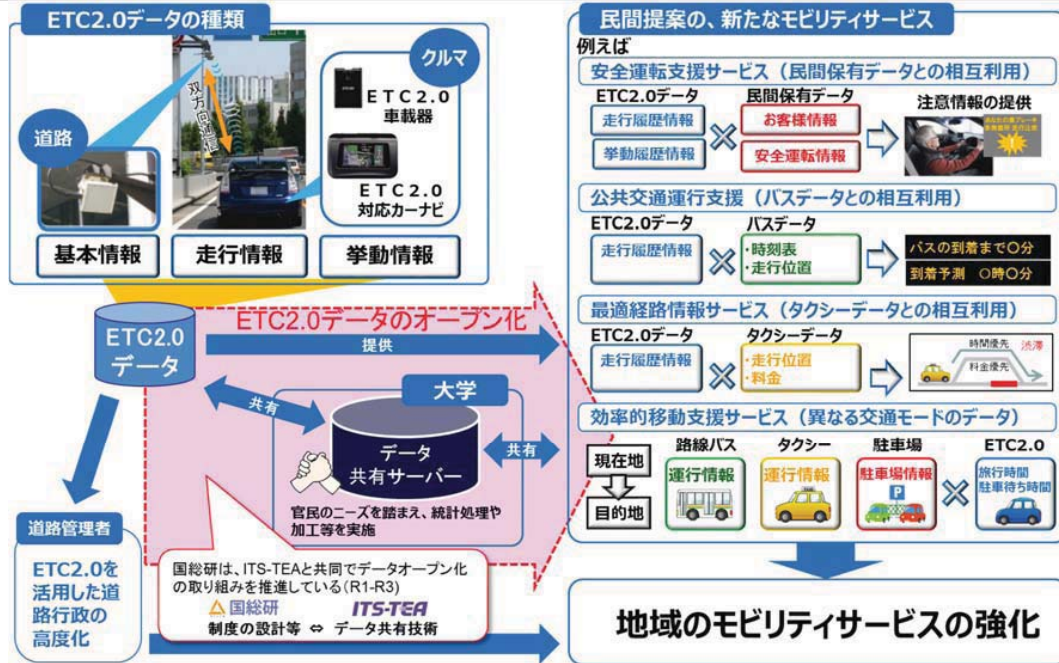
ETC2.0データの種類

クルマ

双方向通信

道路

ETC2.0
車載器

ETC2.0
対応カーナビ

基本情報

走行情報

挙動情報

ETC2.0
データ

ETC2.0データのオープン化

提供

大学

共有

データ
共有サーバー

共有

官民のニーズを踏まえ、統計処理や加工等を実施

道路管理者

ETC2.0を活用した道路行政の高度化

国総研は、ITS-TEAと共同でデータオープン化の取り組みを推進している(R1-R3)

国総研

ITS-TEA

制度の設計等 ⇔ データ共有技術

民間提案の、新たなモビリティサービス

例えば

安全運転支援サービス（民間保有データとの相互利用）

ETC2.0データ

民間保有データ

注意情報の提供

走行履歴情報

お客様情報

挙動履歴情報

安全運転情報

公共交通運行支援（バスデータとの相互利用）

ETC2.0データ

バスデータ

走行履歴情報

・時刻表
・走行位置

バスの到着まで○分

到着予測 ○時○分

最適経路情報サービス（タクシーデータとの相互利用）

ETC2.0データ

タクシーデータ

走行履歴情報

・走行位置
・料金

時間優先

渋滞

料金優先

効率的移動支援サービス（異なる交通モードのデータ）

現在地

目的地

路線バス

運行情報

タクシー

運行情報

駐車場

駐車場情報

ETC2.0

旅行時間
駐車待ち時間

地域のモビリティサービスの強化